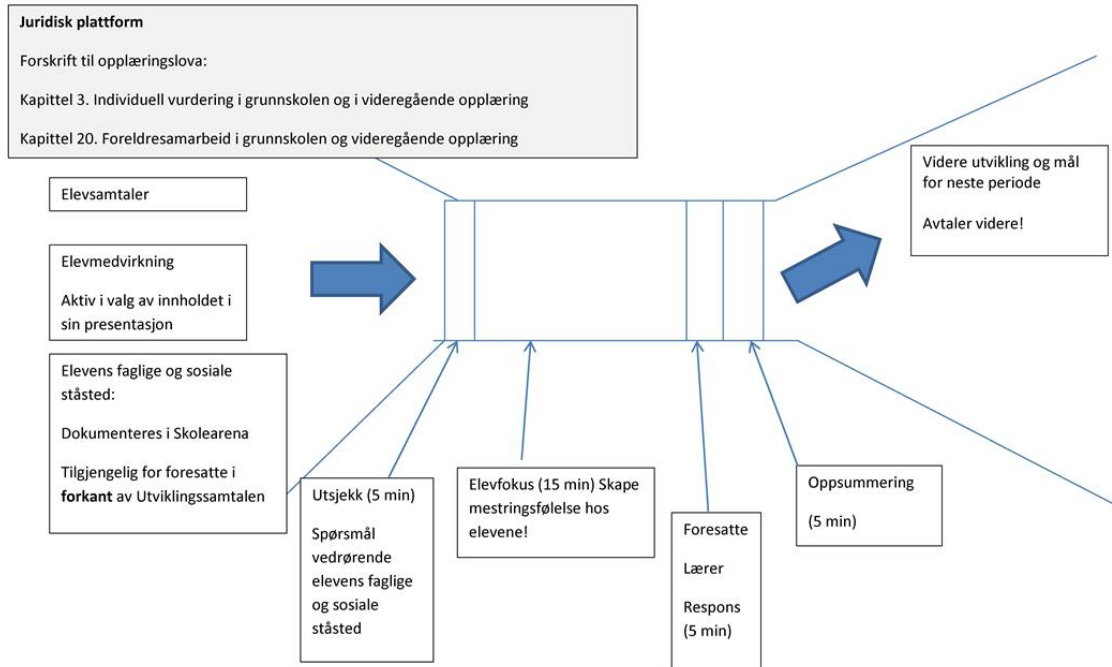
Juridisk plattform

Forskrift til opplæringslova:

Kapittel 3. Individuell vurdering i grunnskolen og i videregående opplæring

Kapittel 20. Foreldresamarbeid i grunnskolen og videregående opplæring

Videre utvikling og mål for neste periode

Avtaler videre!

Elevsamtaler

Elevmedvirkning

Aktiv i valg av innholdet i sin presentasjon

Elevens faglige og sosiale ståsted:

Dokumenteres i Skolearena

Tilgjengelig for foresatte i **forkant** av Utviklingssamtalen

Utsjekk (5 min)

Spørsmål vedrørende elevens faglige og sosiale ståsted

Elevfokus (15 min) Skape mestringsfølelse hos elevene!

Foresatte

Lærer

Respons (5 min)

Oppsummering

(5 min)